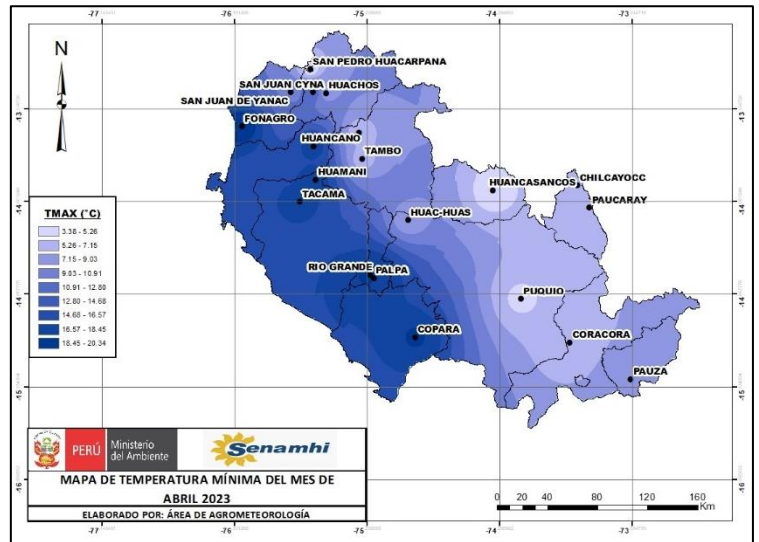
-77
-76
-75
-74
-73

N

-13
-14
-15
-16

SAN PEDRO HUACARPANA
SAN JUAN CYNA
HUACHOS
SAN JUAN DE YANAC
FONAGRO
HUANCANO
TAMBO
HUAMANI
TACAMA
HUANCASANCOS
CHILCAYOCC
PAUCARAY
HUAC-HUAS
RIO GRANDE
PALPA
PUQUIO
COPARA
CORACORA
PAUZA

TMAX (°C)
3.38 - 5.26
5.26 - 7.15
7.15 - 9.03
9.03 - 10.91
10.91 - 12.80
12.80 - 14.68
14.68 - 16.57
16.57 - 18.45
18.45 - 20.34

PERÚ Ministerio del Ambiente
Senamhi

MAPA DE TEMPERATURA MÍNIMA DEL MES DE ABRIL 2023

ELABORADO POR: ÁREA DE AGROMETEOROLOGÍA

0 20 40 80 120 160 Km